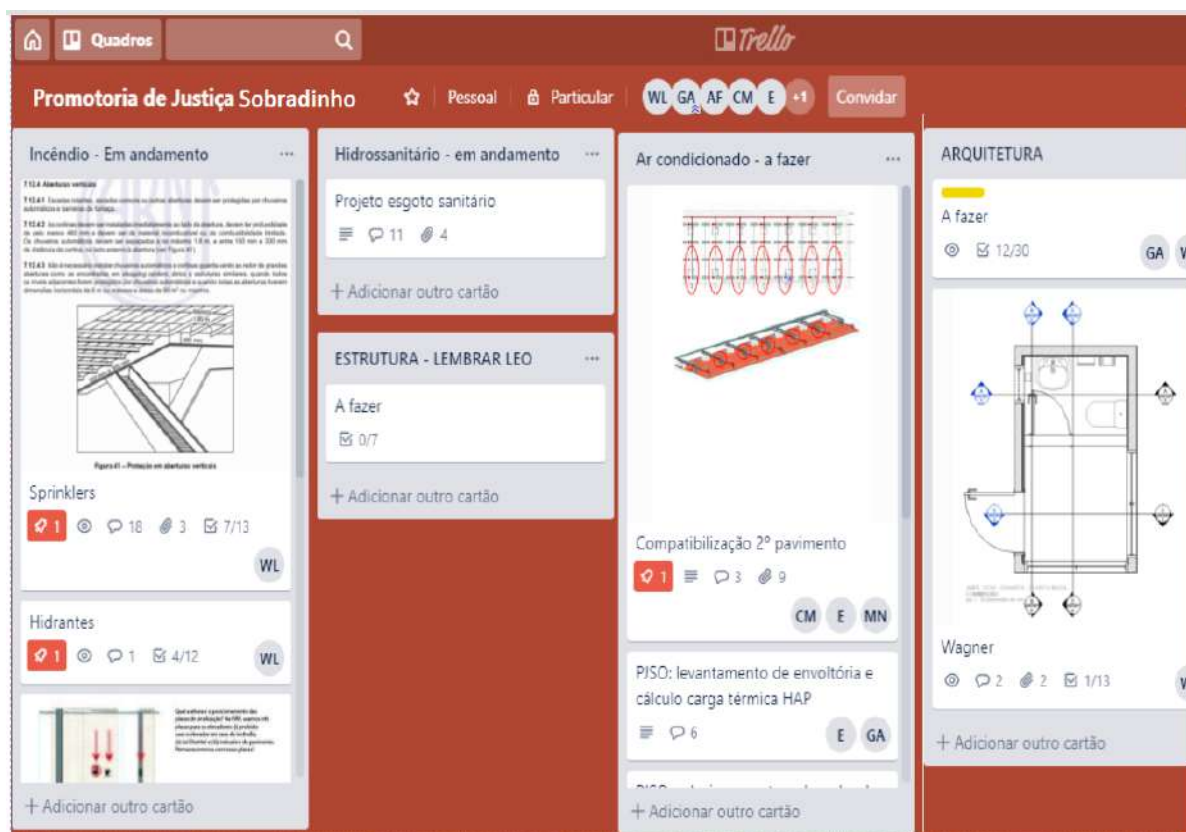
Quadros

Trello

Promotoria de Justiça Sobradinho | Pessoal | Particular | WL GA AF CM E +1 | Convidar

Incêndio - Em andamento ...

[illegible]

Figura 61 – Proteção em aberturas verticais

Sprinklers
1 18 3 7/13
WL

Hidrantes
1 1 4/12
WL

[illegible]

+ Adicionar outro cartão

Hidrossanitário - em andamento ...

Projeto esgoto sanitário
11 4

+ Adicionar outro cartão

ESTRUTURA - LEMBRAR LEO ...

A fazer
0/7

+ Adicionar outro cartão

Ar condicionado - a fazer ...

Compatibilização 2º pavimento
1 3 9
CM E MN

PJSO: levantamento de envoltória e cálculo carga térmica HAP
6
E GA

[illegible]

+ Adicionar outro cartão

ARQUITETURA

A fazer
12/30
GA W

Wagner
2 2 1/13
W

+ Adicionar outro cartão